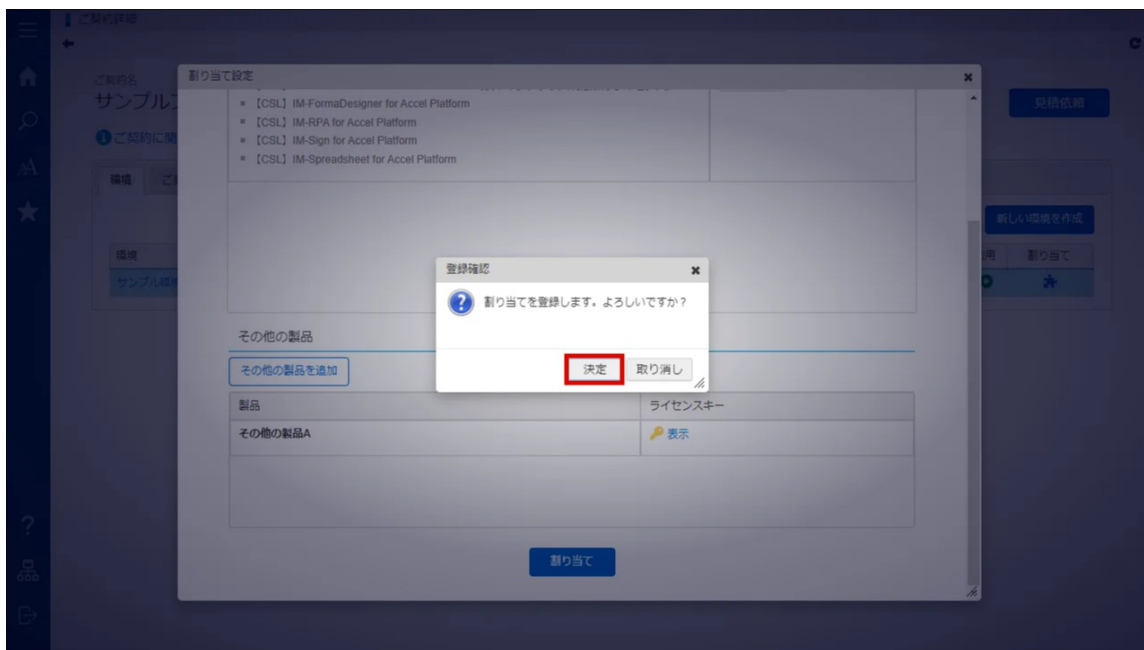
ご契約詳細

ご契約名
サンプル

ご契約に関

環境

環境
サンプル環境

見積依頼

新しい環境を作成

割り当て

割り当て設定

- 【CSL】IM-FormaDesigner for Accel Platform
- 【CSL】IM-RPA for Accel Platform
- 【CSL】IM-Sign for Accel Platform
- 【CSL】IM-Spreadsheet for Accel Platform

その他の製品

その他の製品を追加

| 製品 | ライセンスキー |
|---|---|
| その他の製品A | 表示 |

割り当て

登録確認

割り当てを登録します。よろしいですか？

決定 取り消し